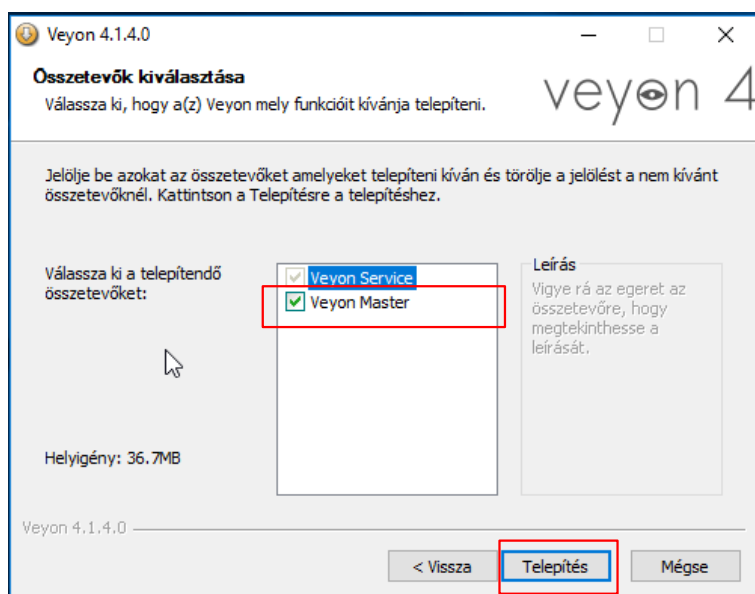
Veyon 4.1.4.0

Összetevők kiválasztása

Válassza ki, hogy a(z) Veyon mely funkcióit kívánja telepíteni.

veyon 4

Jelölje be azokat az összetevőket amelyeket telepíteni kíván és törölje a jelölést a nem kívánt összetevőknél. Kattintson a Telepítésre a telepítéshez.

Válassza ki a telepítendő összetevőket:

Veyon Service
Veyon Master

Leírás

Vigye rá az egeret az összetevőre, hogy megtekinthesse a leírását.

Helyigény: 36.7MB

Veyon 4.1.4.0

< Vissza
Telepítés
Mégse